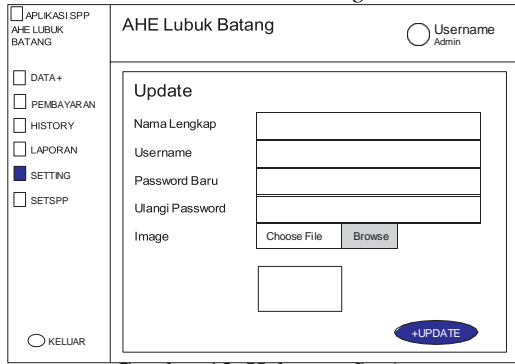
APLIKASI SPP AHE LUBUK BATANG

DATA+

PEMBAYARAN

HISTORY

LAPORAN

SETTING

SETSPP

KELUAR

AHE Lubuk Batang

Username
Admin

Update

Nama Lengkap

Username

Password Baru

Ulangi Password

Image

Choose File

Browse

+UPDATE